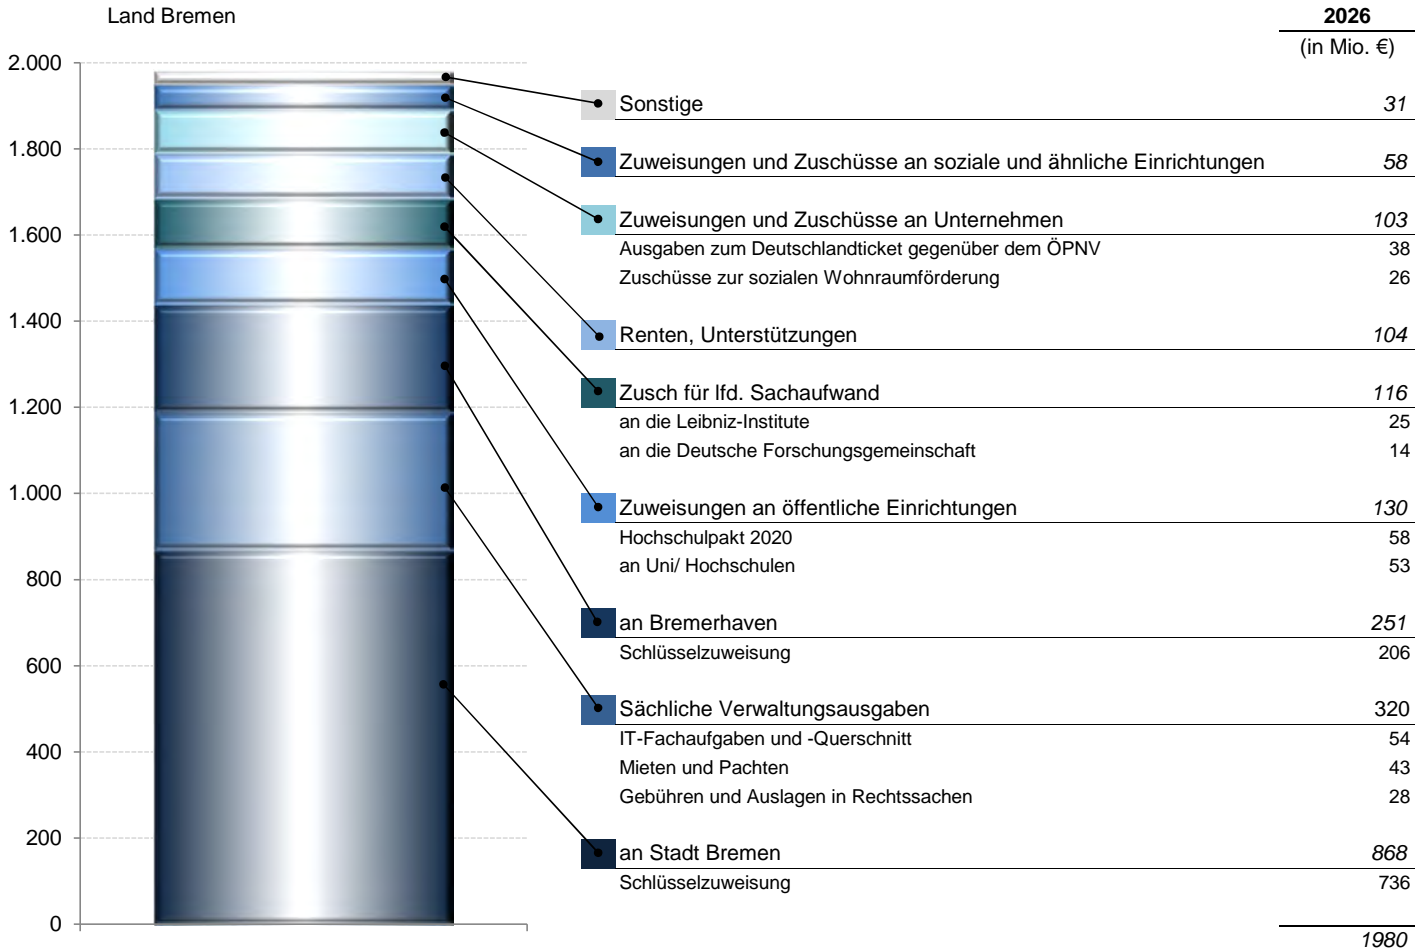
Land Bremen

2.000
1.800
1.600
1.400
1.200
1.000
800
600
400
200
0

| | 2026 (in Mio. €) |
|---|---|
| Sonstige | 31 |
| Zuweisungen und Zuschüsse an soziale und ähnliche Einrichtungen | 58 |
| Zuweisungen und Zuschüsse an Unternehmen | 103 |
| Ausgaben zum Deutschlandticket gegenüber dem ÖPNV | 38 |
| Zuschüsse zur sozialen Wohnraumförderung | 26 |
| Renten, Unterstützungen | 104 |
| Zusch für lfd. Sachaufwand | 116 |
| an die Leibniz-Institute | 25 |
| an die Deutsche Forschungsgemeinschaft | 14 |
| Zuweisungen an öffentliche Einrichtungen | 130 |
| Hochschulpakt 2020 | 58 |
| an Uni/ Hochschulen | 53 |
| an Bremerhaven | 251 |
| Schlüsselzuweisung | 206 |
| Sächliche Verwaltungsausgaben | 320 |
| IT-Fachaufgaben und -Querschnitt | 54 |
| Mieten und Pachten | 43 |
| Gebühren und Auslagen in Rechtssachen | 28 |
| an Stadt Bremen | 868 |
| Schlüsselzuweisung | 736 |
| | 1980 |